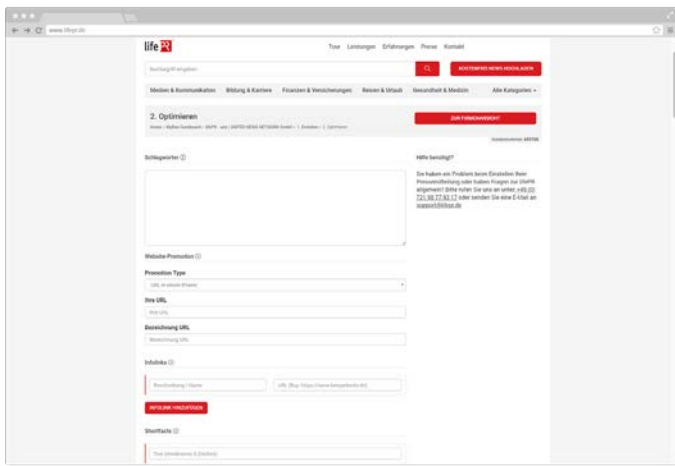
www.lifepr.de

life PR

Tour Leistungen Erfahrungen Presse Kontakt

Suchbegriff eingeben

KOSTENFREI NEWS HOCHLADEN

Medien & Kommunikation Bildung & Karriere Finanzen & Versicherungen Reisen & Urlaub Gesundheit & Medizin Alle Kategorien

2. Optimieren

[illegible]

ZUR FIRMENANSICHT

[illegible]

Schlagwörter

Hilfe benötigt?

Sie haben ein Problem beim Einstellen Ihrer Pressemitteilung oder haben Fragen zur lifePR allgemein? Bitte rufen Sie uns an unter: +49 (0) 721 98 77 93 17 oder senden Sie eine E-Mail an support@lifepr.de

Website Promotion

Promotion Type

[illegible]

Ihre URL

Ihre URL

Bezeichnung URL

Bezeichnung URL

Infolinks

Beschreibung / Name

URL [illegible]

INFOLINK HINZUFÜGEN

Shortfacts

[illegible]